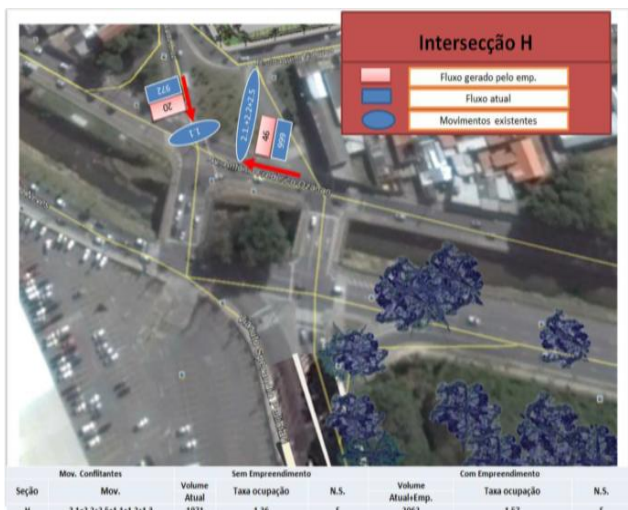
Intersecção H

Fluxo gerado pelo emp.

Fluxo atual

Movimentos existentes

972

20

1.1

2.1+2.2+2.5

46

999

| Mov. Conflitantes | | Sem Empreendimento | | | Com Empreendimento | | |
|---|---|---|---|---|---|---|---|
| Seção | Mov. | Volume Atual | Taxa ocupação | N.S. | Volume Atual+Emp. | Taxa ocupação | N.S. |
| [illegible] | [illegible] | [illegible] | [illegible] | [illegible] | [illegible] | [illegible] | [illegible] |